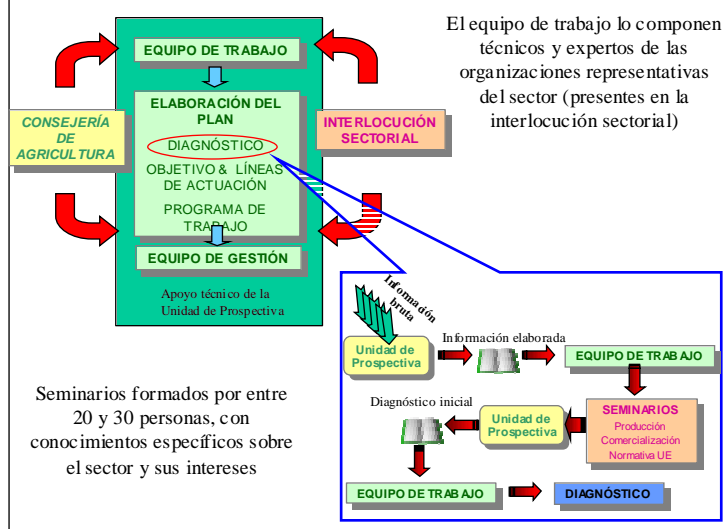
EQUIPO DE TRABAJO

ELABORACIÓN DEL PLAN

DIAGNÓSTICO

OBJETIVO & LÍNEAS DE ACTUACIÓN

PROGRAMA DE TRABAJO

EQUIPO DE GESTIÓN

Apoyo técnico de la Unidad de Prospectiva

CONSEJERÍA DE AGRICULTURA

INTERLOCUCIÓN SECTORIAL

El equipo de trabajo lo componen técnicos y expertos de las organizaciones representativas del sector (presentes en la interlocución sectorial)

Información bruta

Unidad de Prospectiva

Información elaborada

EQUIPO DE TRABAJO

Diagnóstico inicial

Unidad de Prospectiva

SEMINARIOS
Producción
Comercialización
Normativa UE

EQUIPO DE TRABAJO

DIAGNÓSTICO

Seminarios formados por entre 20 y 30 personas, con conocimientos específicos sobre el sector y sus intereses